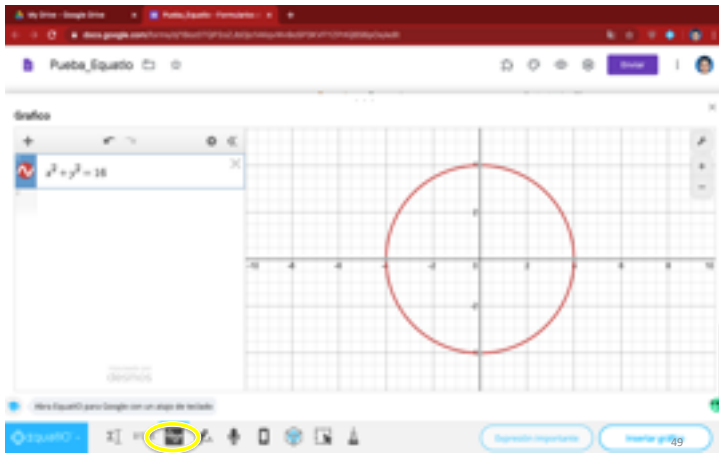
My Drive - Google Drive

Prueba_Equatio - Formulario

docs.google.com/forms/d/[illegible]

Prueba_Equatio

Enviar

Gráfico

$x^2 + y^2 = 16$

-10 -8 -6 -4 -2 0 2 4 6 8

2

-2

-4

desmos

Abra EquatIO para Google con un atajo de teclado

EquatIO

Expresión importante

Insertar gráfico

49